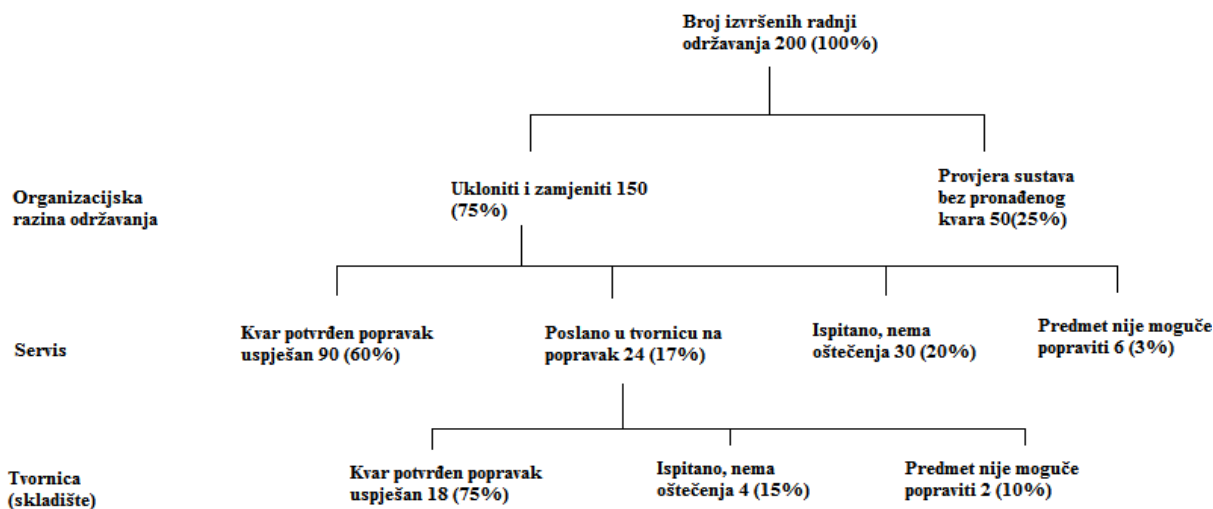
Broj izvršenih radnji održavanja 200 (100%)

Organizacijska razina održavanja

Ukloniti i zamjeniti 150 (75%)

Provjera sustava bez pronađenog kvara 50(25%)

Servis

Kvar potvrđen popravak uspješan 90 (60%)

Poslano u tvornicu na popravak 24 (17%)

Ispitano, nema oštećenja 30 (20%)

Predmet nije moguće popraviti 6 (3%)

Tvornica (skladište)

Kvar potvrđen popravak uspješan 18 (75%)

Ispitano, nema oštećenja 4 (15%)

Predmet nije moguće popraviti 2 (10%)